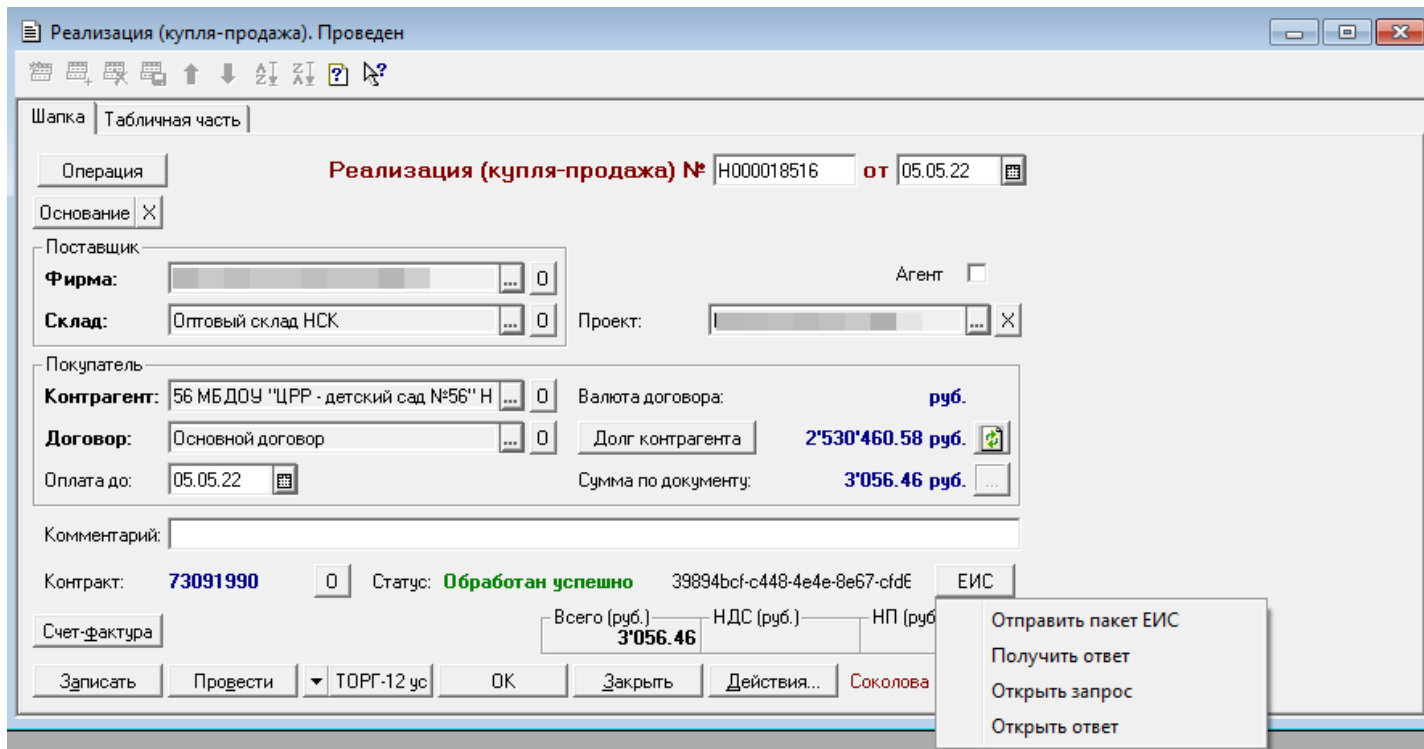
Реализация (купля-продажа). Проведен

Шапка | Табличная часть

Операция

Реализация (купля-продажа) № Н000018516 от 05.05.22

Основание X

Поставщик

Фирма: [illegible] ... О

Агент

Склад: Оптовый склад НСК ... О

Проект: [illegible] ... X

Покупатель

Контрагент: 56 МБДОУ "ЦРР - детский сад №56" Н ... О

Валюта договора: руб.

Договор: Основной договор ... О

Долг контрагента 2'530'460.58 руб.

Оплата до: 05.05.22

Сумма по документу: 3'056.46 руб. ...

Комментарий:

Контракт: 73091990 О Статус: Обработан успешно 39894bcf-c448-4e4e-8e67-cfd6 ЕИС

Счет-фактура

Всего (руб.) 3'056.46 НДС (руб.) НП (руб

Записать Провести ТОРГ-12 ус OK Закрыть Действия... Соколова

Отправить пакет ЕИС
Получить ответ
Открыть запрос
Открыть ответ